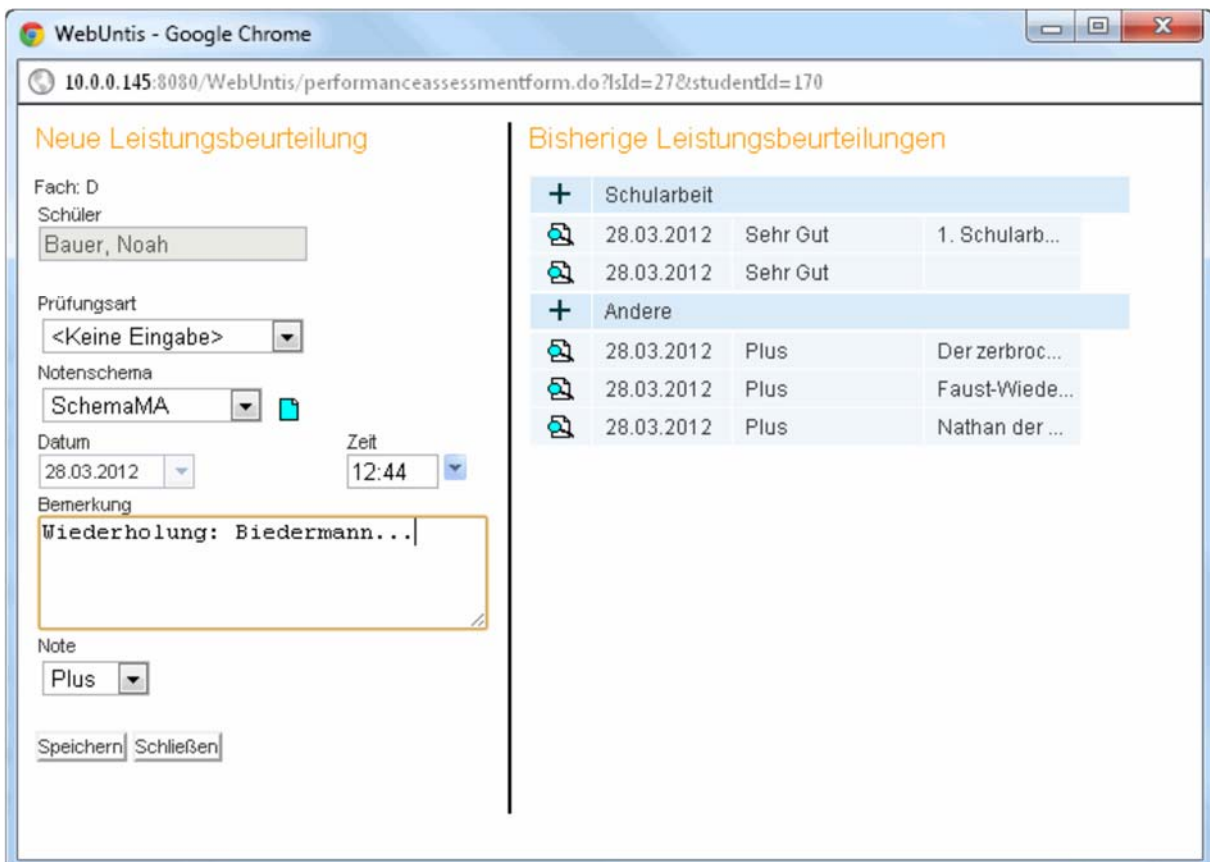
WebUntis - Google Chrome

10.0.0.145:8080/WebUntis/performanceassessmentform.do?lsId=27&studentId=170

Neue Leistungsbeurteilung

Fach: D

Schüler

Bauer, Noah

Prüfungsart

<Keine Eingabe>

Notenschema

SchemaMA

Datum

28.03.2012

Zeit

12:44

Bemerkung

Wiederholung: Biedermann...

Note

Plus

Speichern Schließen

Bisherige Leistungsbeurteilungen

| | | | |
|---|---|---|---|
| + | Schularbeit | | |
| | 28.03.2012 | Sehr Gut | 1. Schularb... |
| | 28.03.2012 | Sehr Gut | |
| + | Andere | | |
| | 28.03.2012 | Plus | Der zerbroc... |
| | 28.03.2012 | Plus | Faust-Wiede... |
| | 28.03.2012 | Plus | Nathan der ... |